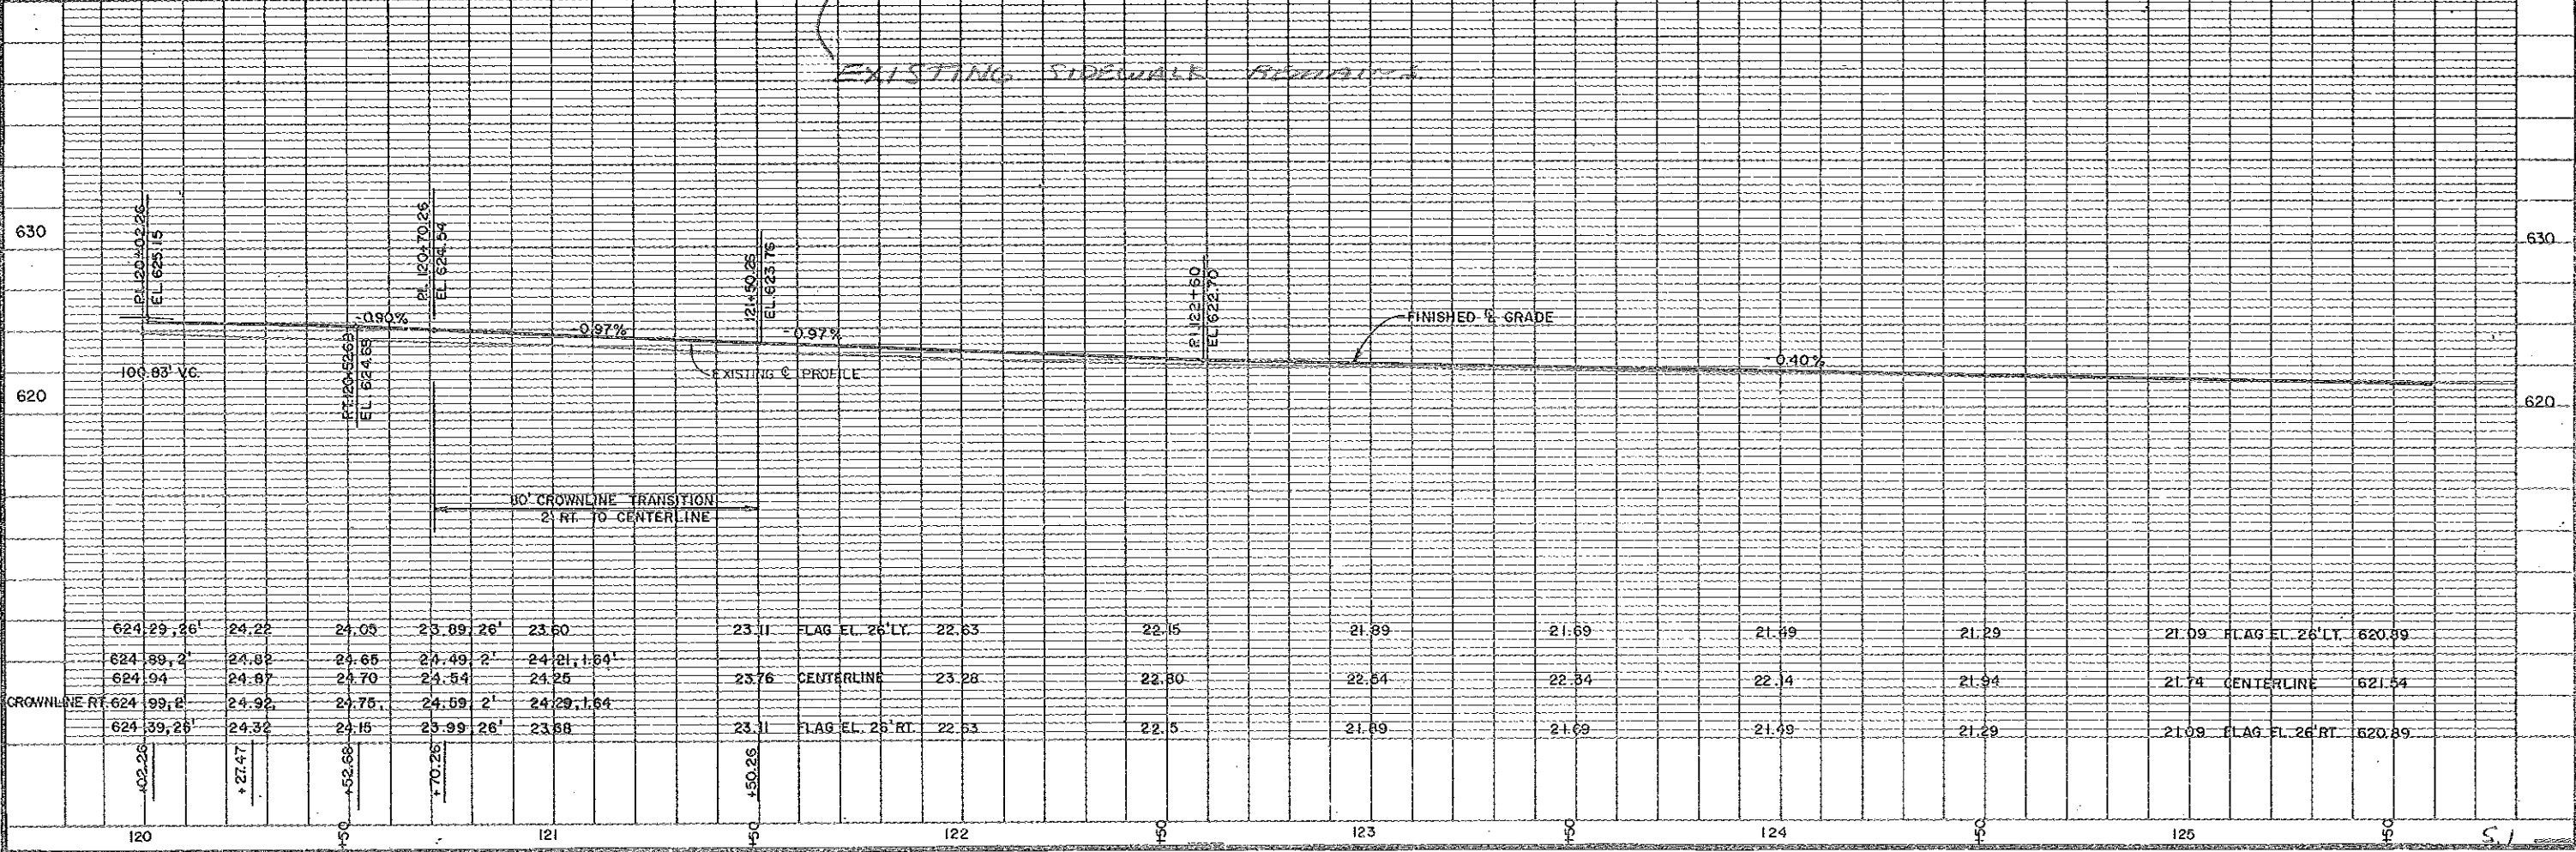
EXISTING SIDEWALK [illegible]

630
630
P.I. 120+02.26
EL 625.15
P.I. 120+70.26
EL 624.54
121+50.26
EL 623.76
P.I. 122+60
EL 622.70
-0.90%
-0.97%
-0.97%
FINISHED ℄ GRADE
-0.40%
100.83' V.C.
EXISTING ℄ PROFILE
R.T. 120+52.68
EL 624.63
620
620
80' CROWNLINE TRANSITION
2' RT. TO CENTERLINE

624.29, 26' 24.22 24.05 23.89, 26' 23.60 23.11 FLAG EL. 26' LT. 22.63 22.15 21.89 21.69 21.49 21.29 21.09 FLAG EL. 26' LT. 620.89
624.89, 2' 24.82 24.65 24.49, 2' 24.21, 1.64'
624.94 24.87 24.70 24.54 24.25 23.76 CENTERLINE 23.28 22.80 22.54 22.34 22.14 21.94 21.74 CENTERLINE 621.54
CROWNLINE RT. 624.99, 2' 24.92 24.75 24.59, 2' 24.29, 1.64
624.39, 26' 24.32 24.15 23.99, 26' 23.68 23.11 FLAG EL. 26' RT. 22.63 22.5 21.89 21.69 21.49 21.29 21.09 FLAG EL. 26' RT. 620.89
+02.26 +27.47 +52.68 +70.26 +50.26
120 +50 121 +50 122 +50 123 +50 124 +50 125 +50
S.1